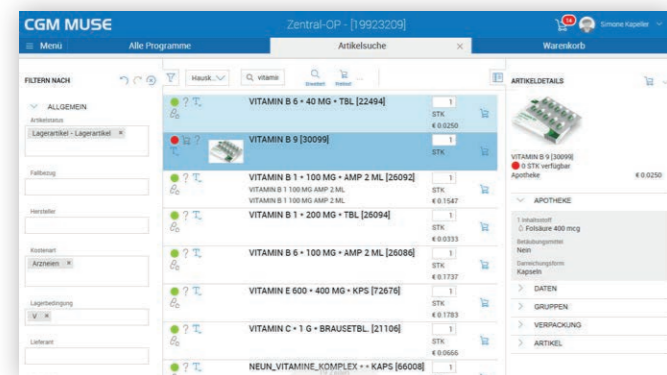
CGM MUSE

Zentral-OP - [19923209]

Simone Kapeller

Menü

Alle Programme

Artikelsuche

Warenkorb

FILTERN NACH

ALLGEMEIN

Artikelstatus

Lagerartikel - Lagerartikel ×

Fallbezug

Hersteller

Kostenart

Arzneien ×

Lagerbedingung

V ×

Lieferant

Hausk...

vitamin

Erweitert

Freitext

VITAMIN B 6 • 40 MG • TBL [22494]

1

STK

€ 0.0250

VITAMIN B 9 [30099]

1

STK

VITAMIN B 1 • 100 MG • AMP 2 ML [26092]

VITAMIN B 1 100 MG AMP 2 ML

VITAMIN B 1 100 MG AMP 2 ML

1

STK

€ 0.1547

VITAMIN B 1 • 200 MG • TBL [26094]

1

STK

€ 0.0333

VITAMIN B 6 • 100 MG • AMP 2 ML [26086]

1

STK

€ 0.1737

VITAMIN E 600 • 400 MG • KPS [72676]

1

STK

€ 0.1783

VITAMIN C • 1 G • BRAUSETBL. [21106]

1

STK

€ 0.0666

NEUN_VITAMINE_KOMPLEX • • KAPS [66008]

ARTIKELDETAILS

VITAMIN B 9 [30099]

0 STK verfügbar

Apotheke

€ 0.0250

APOTHEKE

1 Inhaltsstoff

Folsäure 400 mcg

Betäubungsmittel

Nein

Darreichungsform

Kapseln

DATEN

GRUPPEN

VERPACKUNG

ARTIKEL